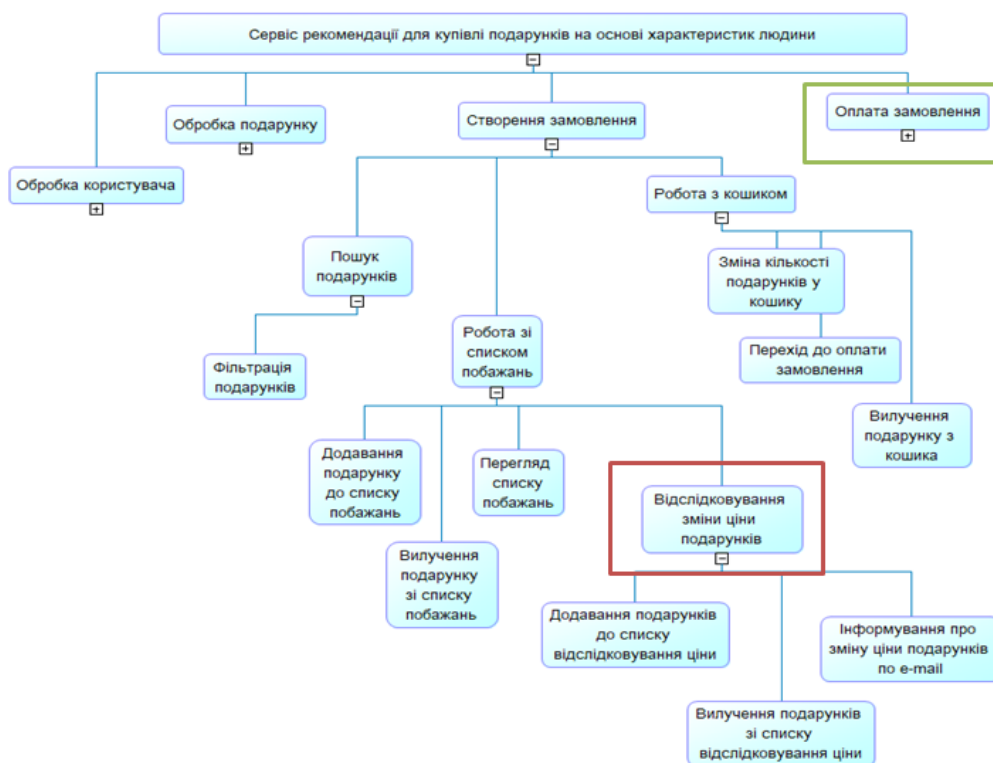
Сервіс рекомендації для купівлі подарунків на основі характеристик людини

Обробка подарунку

Створення замовлення

Оплата замовлення

Обробка користувача

Робота з кошиком

Пошук подарунків

Зміна кількості подарунків у кошику

Фільтрація подарунків

Робота зі списком побажань

Перехід до оплати замовлення

Вилучення подарунку з кошика

Додавання подарунку до списку побажань

Перегляд списку побажань

Відслідковування зміни ціни подарунків

Вилучення подарунку зі списку побажань

Додавання подарунків до списку відслідковування ціни

Інформування про зміну ціни подарунків по e-mail

Вилучення подарунків зі списку відслідковування ціни